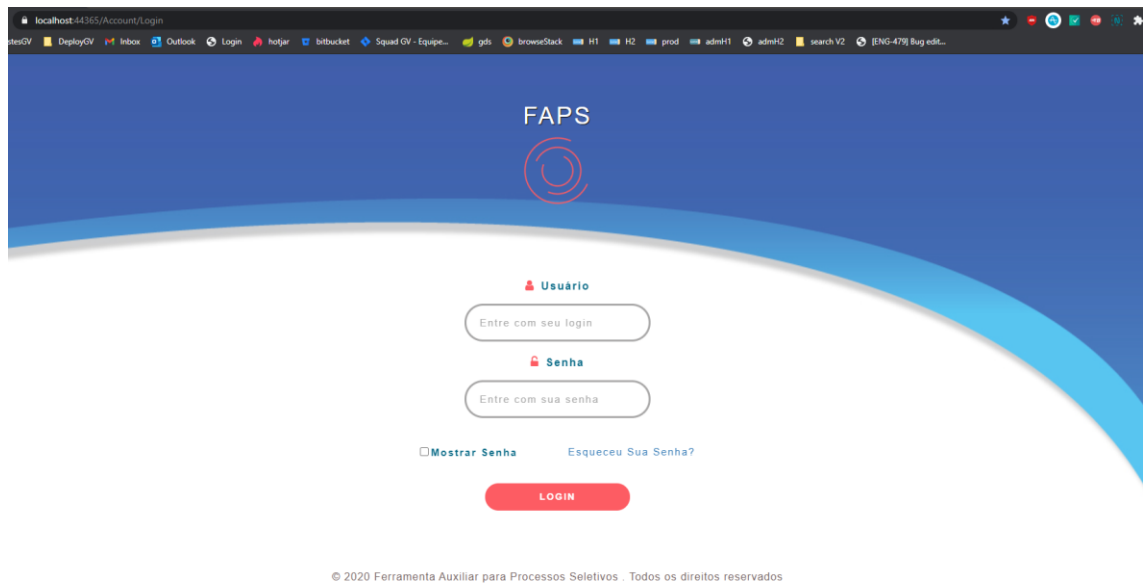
localhost:44365/Account/Login

stesGV DeployGV Inbox Outlook Login hotjar bitbucket Squad GV - Equipe... gds browseStack H1 H2 prod admH1 admH2 search V2 [ENG-479] Bug edit...

FAPS

Usuário

Entre com seu login

Senha

Entre com sua senha

Mostrar Senha

Esqueceu Sua Senha?

LOGIN

© 2020 Ferramenta Auxiliar para Processos Seletivos . Todos os direitos reservados